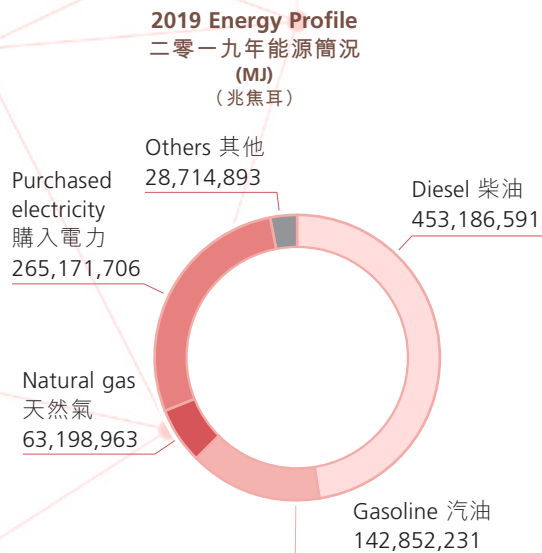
2019 Energy Profile
二零一九年能源簡況
(MJ)
(兆焦耳)

Others 其他
28,714,893

Purchased electricity
購入電力
265,171,706

Diesel 柴油
453,186,591

Natural gas
天然氣
63,198,963

Gasoline 汽油
142,852,231